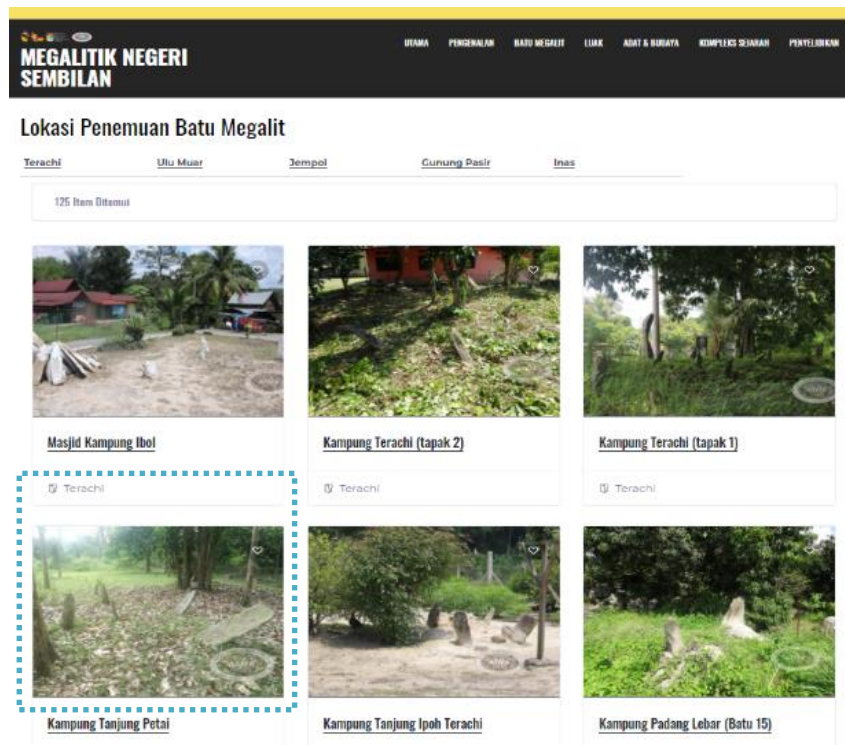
MEGALITIK NEGERI SEMBILAN

UTAMA PENGENALAN BATU MEGALIT LUAK ADAT & BUDAYA KOMPLEKS SEJARAH PENYELIDIKAN

Lokasi Penemuan Batu Megalit

Terachi Ulu Muar Jempol Gunung Pasir Inas

125 Item Ditemui

Masjid Kampung Ibol

Terachi

Kampung Terachi (tapak 2)

Terachi

Kampung Terachi (tapak 1)

Terachi

Kampung Tanjung Petai

Kampung Tanjung Ipoh Terachi

Kampung Padang Lebar (Batu 15)